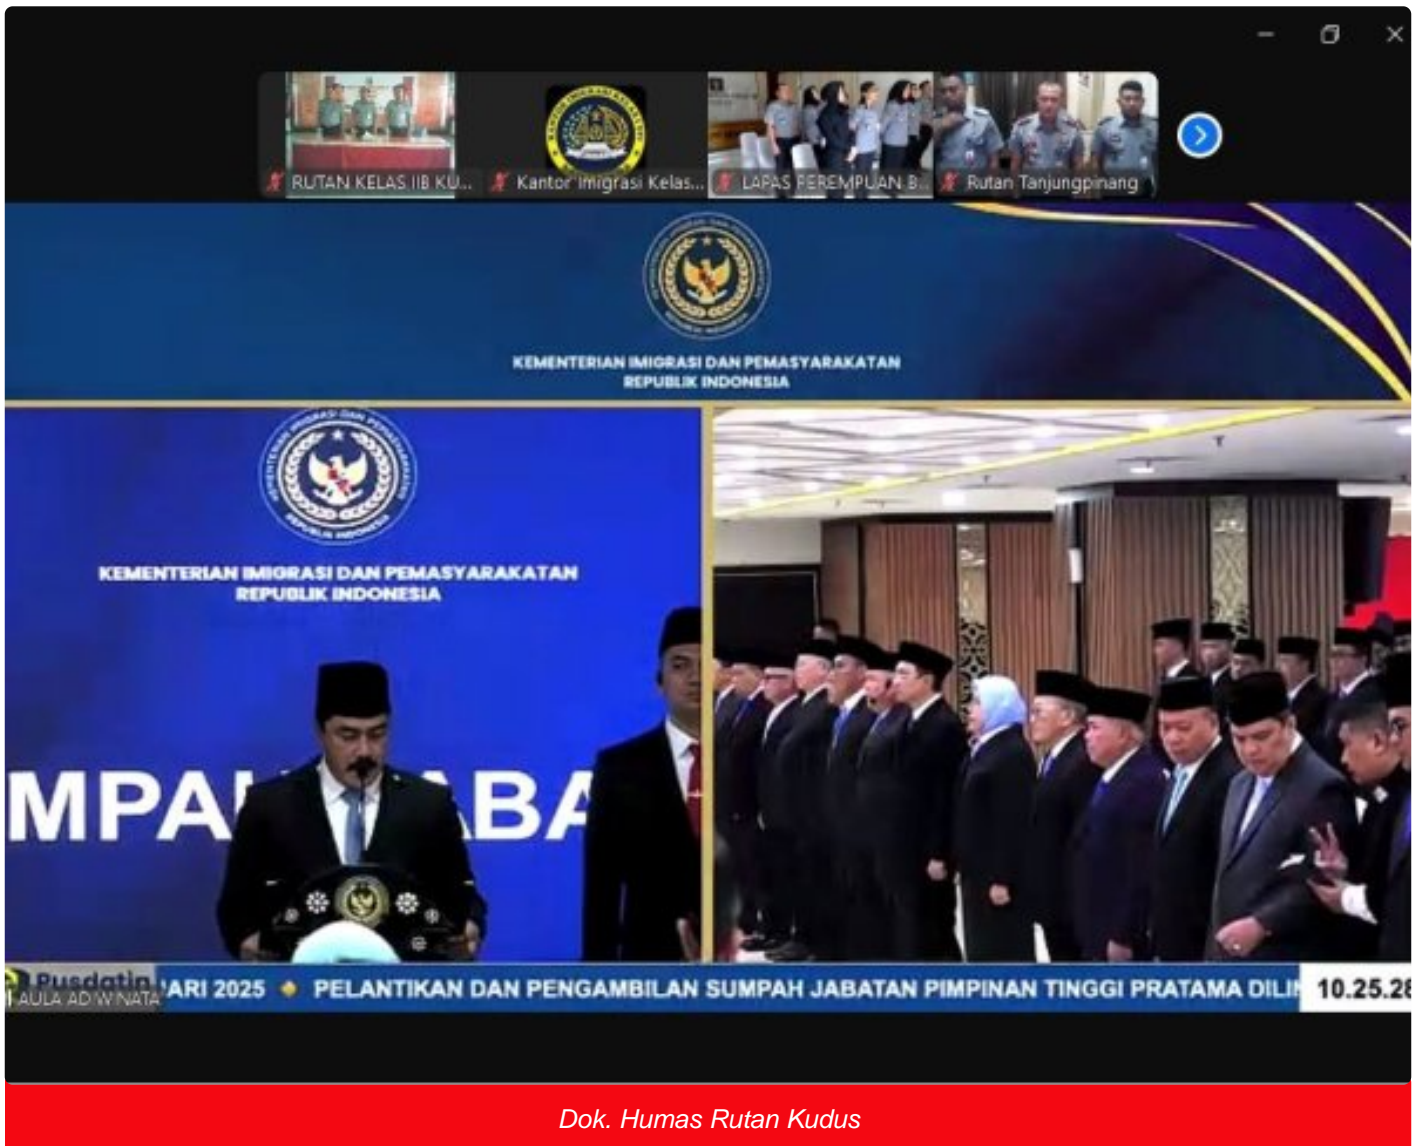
RUTAN KELAS IIB KU...
Kantor Imigrasi Kelas...
LAPAS PEREMPUAN B...
Rutan Tanjungpinang

KEMENTERIAN IMIGRASI DAN PEMASYARAKATAN REPUBLIK INDONESIA

KEMENTERIAN IMIGRASI DAN PEMASYARAKATAN REPUBLIK INDONESIA

MPA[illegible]ABA

Pusdatin
AULA ADIWINATA
ARI 2025 ◆ PELANTIKAN DAN PENGAMBILAN SUMPAH JABATAN PIMPINAN TINGGI PRATAMA DILI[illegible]
10.25.2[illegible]

Dok. Humas Rutan Kudus